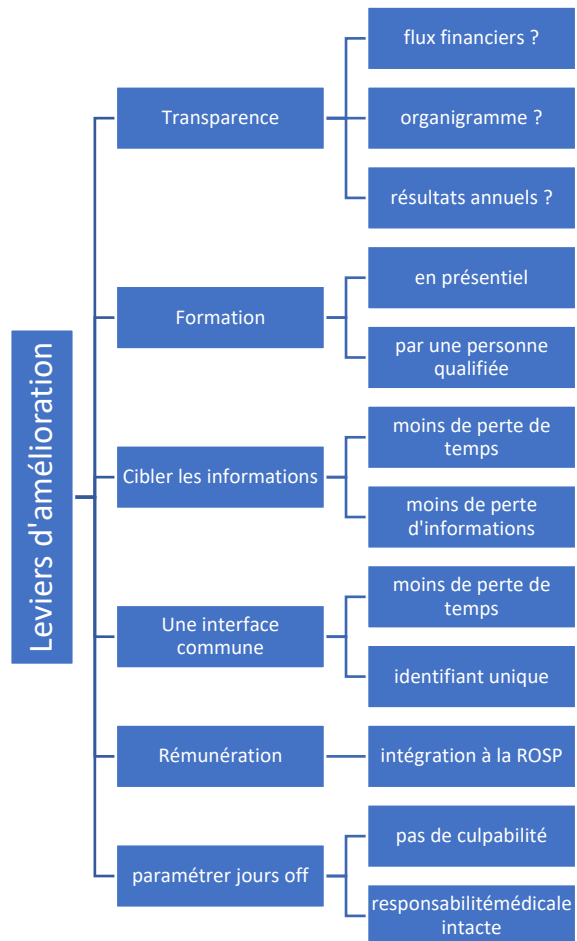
Leviers d'amélioration

Transparence
flux financiers ?
organigramme ?
résultats annuels ?

Formation
en présentiel
par une personne qualifiée

Cibler les informations
moins de perte de temps
moins de perte d'informations

Une interface commune
moins de perte de temps
identifiant unique

Rémunération
intégration à la ROSP

paramétrer jours off
pas de culpabilité
responsabilitémédicale intacte